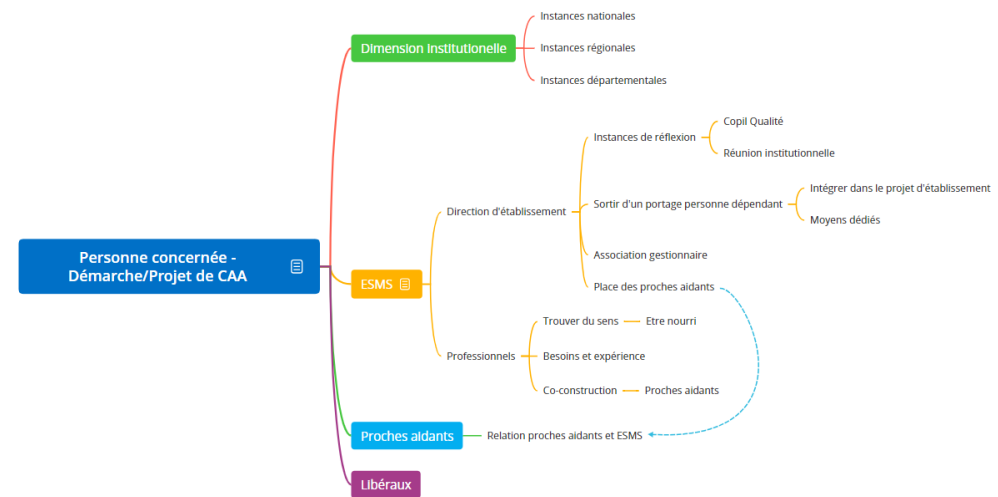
Personne concernée - Démarche/Projet de CAA

Dimension institutionnelle
Instances nationales
Instances régionales
Instances départementales

ESMS
Direction d'établissement
Instances de réflexion
Copil Qualité
Réunion institutionnelle
Sortir d'un portage personne dépendant
Intégrer dans le projet d'établissement
Moyens dédiés
Association gestionnaire
Place des proches aidants
Professionnels
Trouver du sens
Etre nourri
Besoins et expérience
Co-construction
Proches aidants

Proches aidants
Relation proches aidants et ESMS

Libéraux